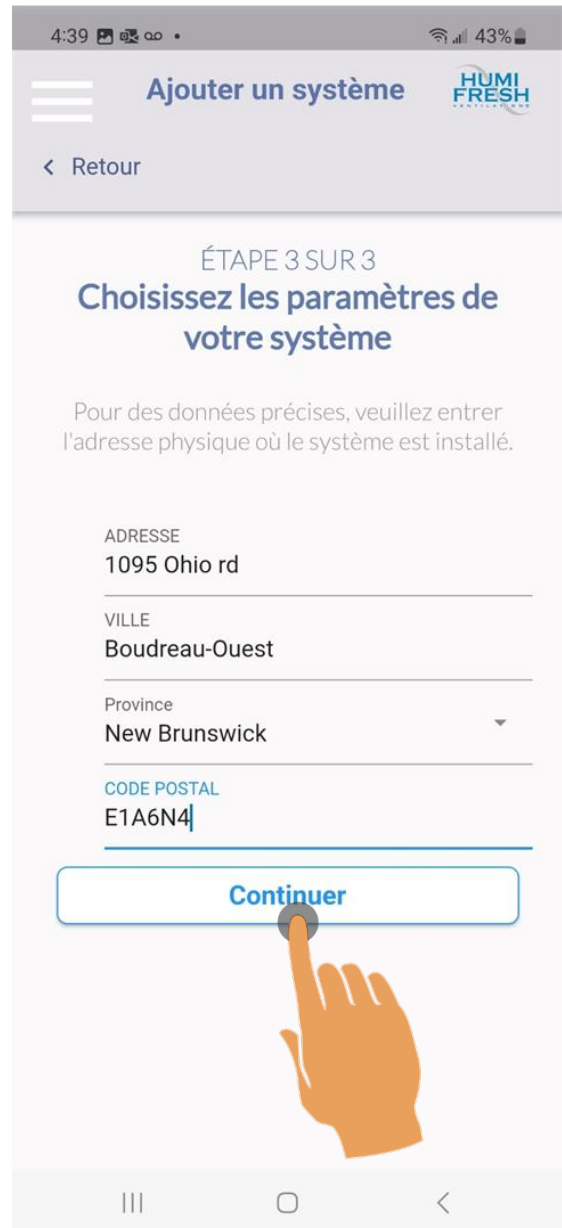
4:39 43%

Ajouter un système

HUMI FRESH

< Retour

ÉTAPE 3 SUR 3

Choisissez les paramètres de votre système

Pour des données précises, veuillez entrer l'adresse physique où le système est installé.

ADRESSE
1095 Ohio rd

VILLE
Boudreau-Ouest

Province
New Brunswick

CODE POSTAL
E1A6N4

Continuer